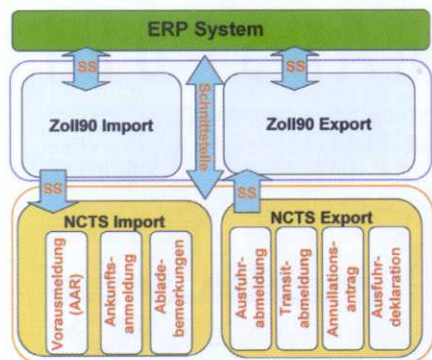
ERP System

SS

SS

Schnittstelle

Zoll90 Import

Zoll90 Export

SS

SS

NCTS Import

Vorausmeldung (AAR)

Ankunftsanmeldung

Abladebemerkungen

NCTS Export

Ausfuhrabmeldung

Transitabmeldung

Annullationsantrag

Ausfuhrdeklaration